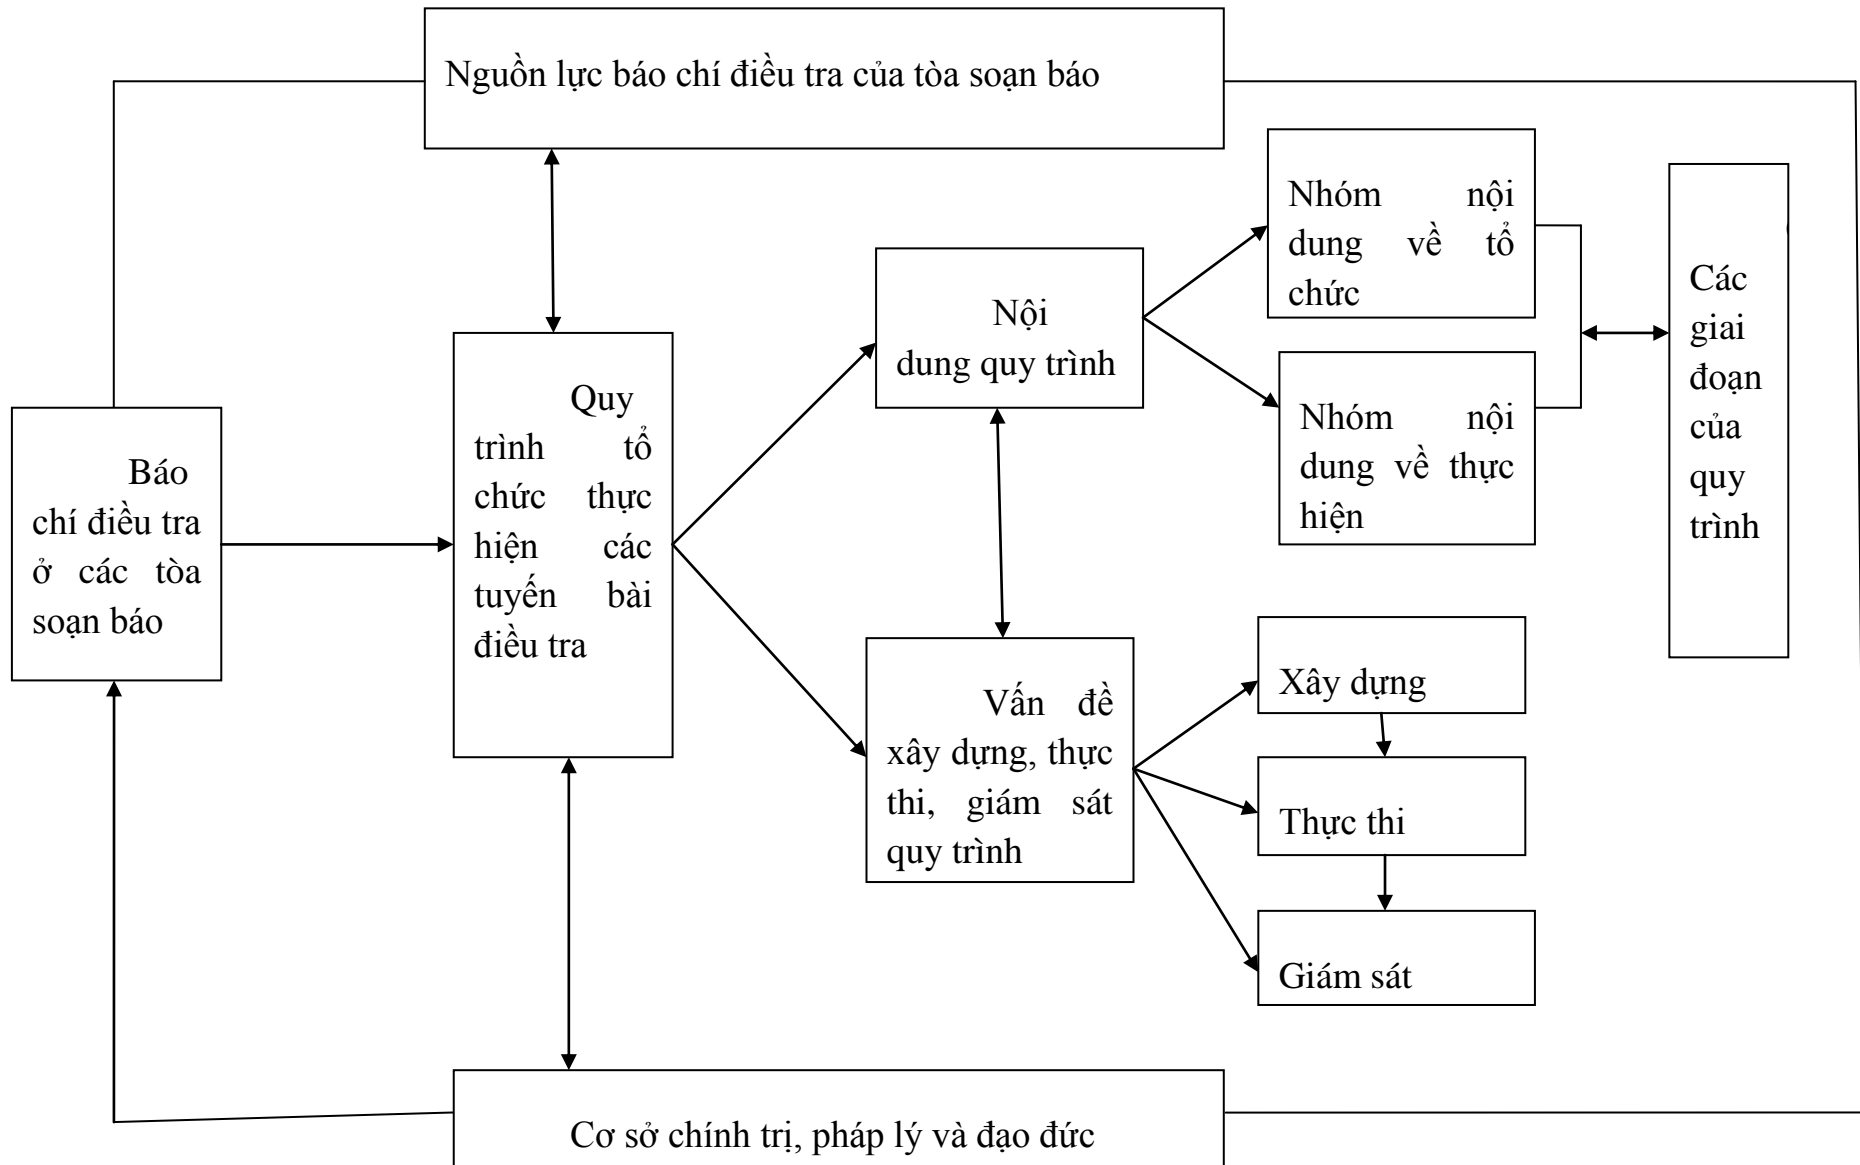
Nguồn lực báo chí điều tra của tòa soạn báo

Báo chí điều tra ở các tòa soạn báo

Quy trình tổ chức thực hiện các tuyến bài điều tra

Nội dung quy trình

Nhóm nội dung về tổ chức

Nhóm nội dung về thực hiện

Các giai đoạn của quy trình

Vấn đề xây dựng, thực thi, giám sát quy trình

Xây dựng

Thực thi

Giám sát

Cơ sở chính trị, pháp lý và đạo đức